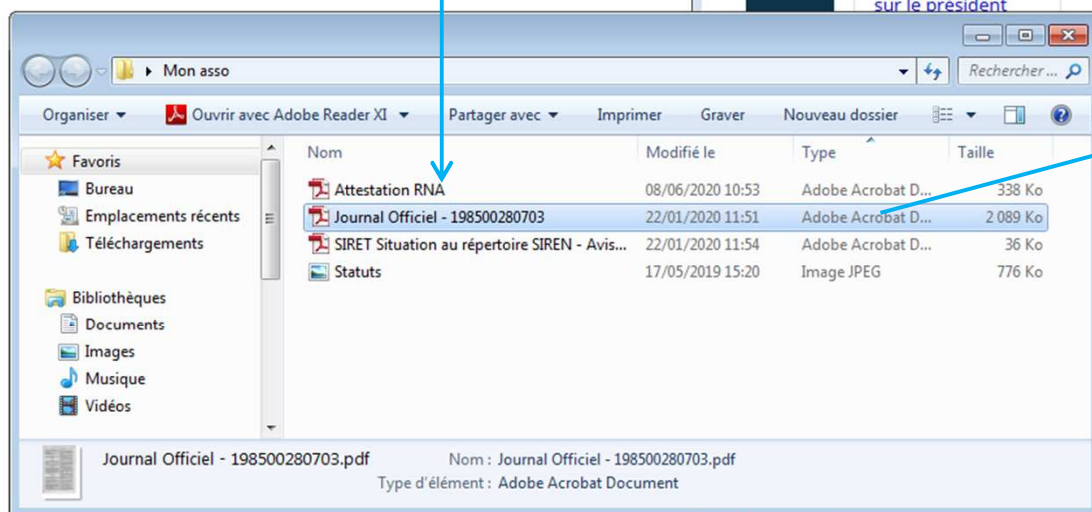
sur le président

Mon asso

Rechercher ...

Organiser ▾ Ouvrir avec Adobe Reader XI ▾ Partager avec ▾ Imprimer Graver Nouveau dossier

Favoris
Bureau
Emplacements récents
Téléchargements

Bibliothèques
Documents
Images
Musique
Vidéos

| Nom | Modifié le | Type | Taille |
|---|---|---|---|
| Attestation RNA | 08/06/2020 10:53 | Adobe Acrobat D... | 338 Ko |
| Journal Officiel - 198500280703 | 22/01/2020 11:51 | Adobe Acrobat D... | 2 089 Ko |
| SIRET Situation au répertoire SIREN - Avis... | 22/01/2020 11:54 | Adobe Acrobat D... | 36 Ko |
| Statuts | 17/05/2019 15:20 | Image JPEG | 776 Ko |

Journal Officiel - 198500280703.pdf
Nom : Journal Officiel - 198500280703.pdf
Type d'élément : Adobe Acrobat Document